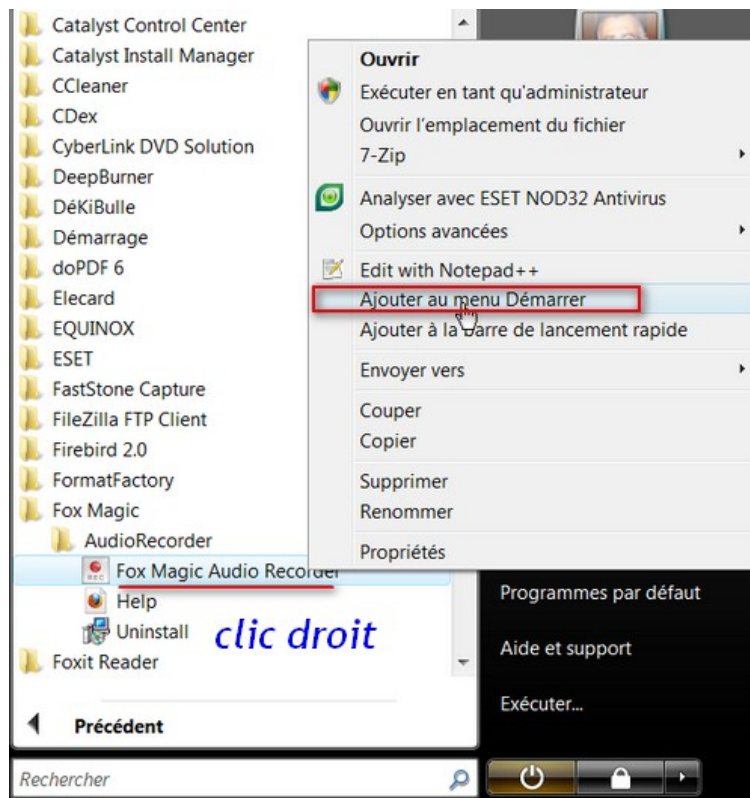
Catalyst Control Center
Catalyst Install Manager
CCleaner
CDex
CyberLink DVD Solution
DeepBurner
DéKiBulle
Démarrage
doPDF 6
Elecard
EQUINOX
ESET
FastStone Capture
FileZilla FTP Client
Firebird 2.0
FormatFactory
Fox Magic
AudioRecorder
Fox Magic Audio Recorder
Help
Uninstall
Foxit Reader
Précédent
Rechercher

clic droit

Ouvrir
Exécuter en tant qu'administrateur
Ouvrir l'emplacement du fichier
7-Zip
Analyser avec ESET NOD32 Antivirus
Options avancées
Edit with Notepad++
Ajouter au menu Démarrer
Ajouter à la barre de lancement rapide
Envoyer vers
Couper
Copier
Supprimer
Renommer
Propriétés

Programmes par défaut
Aide et support
Exécuter...